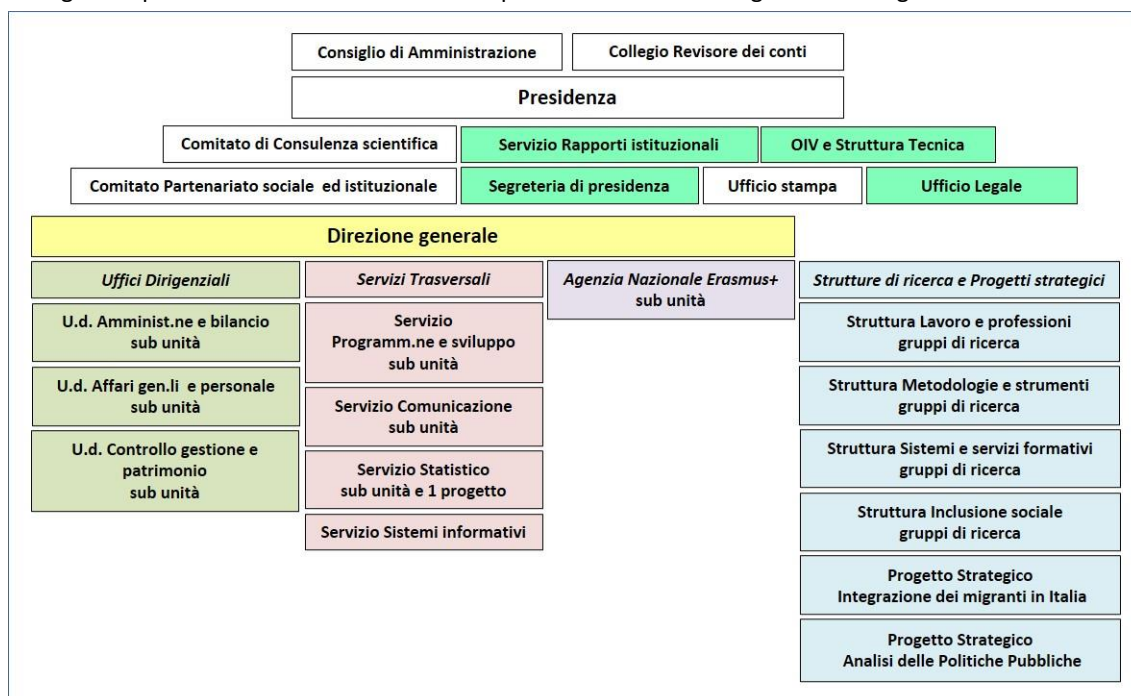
Consiglio di Amministrazione

Collegio Revisore dei conti

Presidenza

Comitato di Consulenza scientifica

Servizio Rapporti istituzionali

OIV e Struttura Tecnica

Comitato Partenariato sociale ed istituzionale

Segreteria di presidenza

Ufficio stampa

Ufficio Legale

Direzione generale

Uffici Dirigenziali

U.d. Amminist.ne e bilancio sub unità

U.d. Affari gen.li e personale sub unità

U.d. Controllo gestione e patrimonio sub unità

Servizi Trasversali

Servizio Programm.ne e sviluppo sub unità

Servizio Comunicazione sub unità

Servizio Statistico sub unità e 1 progetto

Servizio Sistemi informativi

Agenzia Nazionale Erasmus+ sub unità

Strutture di ricerca e Progetti strategici

Struttura Lavoro e professioni gruppi di ricerca

Struttura Metodologie e strumenti gruppi di ricerca

Struttura Sistemi e servizi formativi gruppi di ricerca

Struttura Inclusione sociale gruppi di ricerca

Progetto Strategico Integrazione dei migranti in Italia

Progetto Strategico Analisi delle Politiche Pubbliche